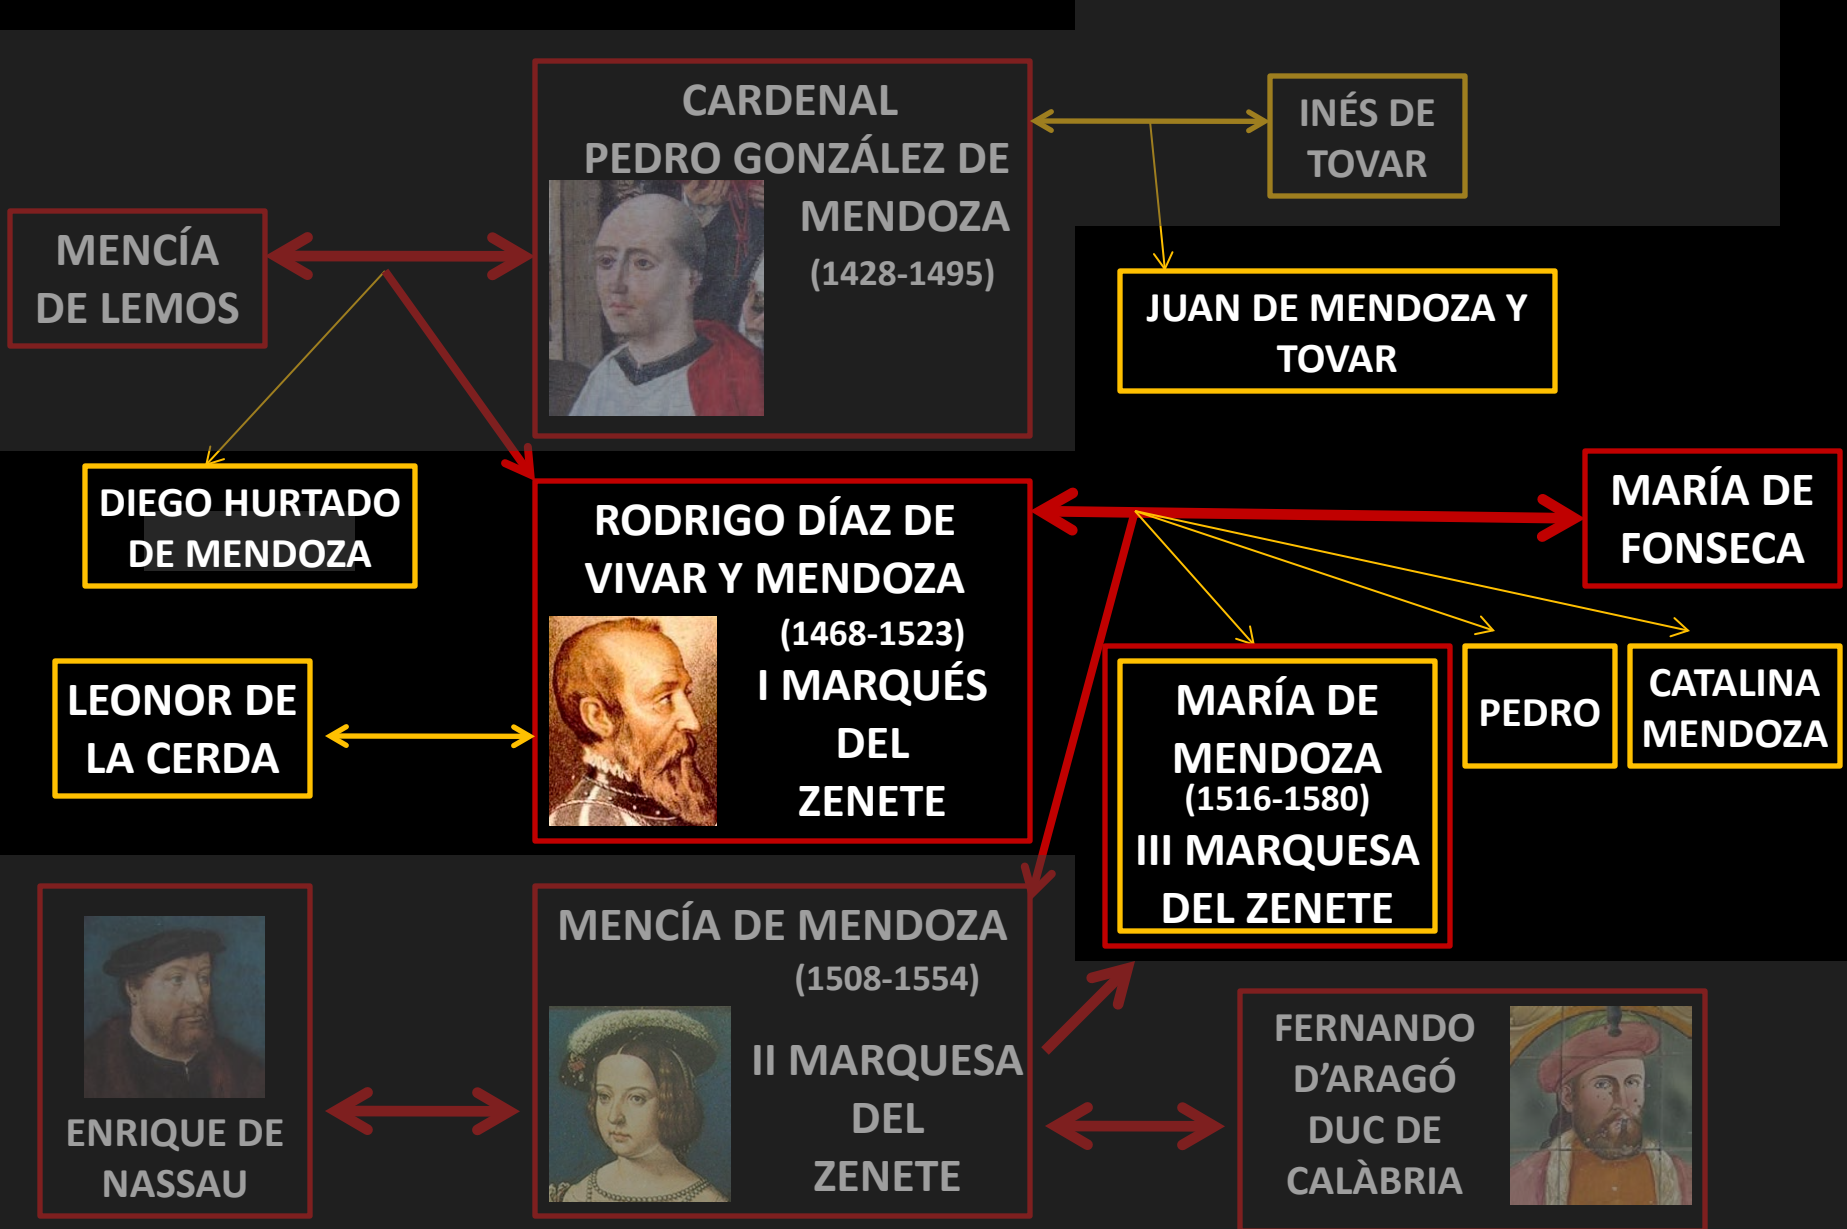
CARDENAL PEDRO GONZÁLEZ DE MENDOZA
(1428-1495)

INÉS DE TOVAR

MENCÍA DE LEMOS

JUAN DE MENDOZA Y TOVAR

DIEGO HURTADO DE MENDOZA

RODRIGO DÍAZ DE VIVAR Y MENDOZA
(1468-1523)
I MARQUÉS DEL ZENETE

MARÍA DE FONSECA

LEONOR DE LA CERDA

MARÍA DE MENDOZA
(1516-1580)
III MARQUESA DEL ZENETE

PEDRO

CATALINA MENDOZA

ENRIQUE DE NASSAU

MENCÍA DE MENDOZA
(1508-1554)
II MARQUESA DEL ZENETE

FERNANDO D'ARAGÓ DUC DE CALÀBRIA